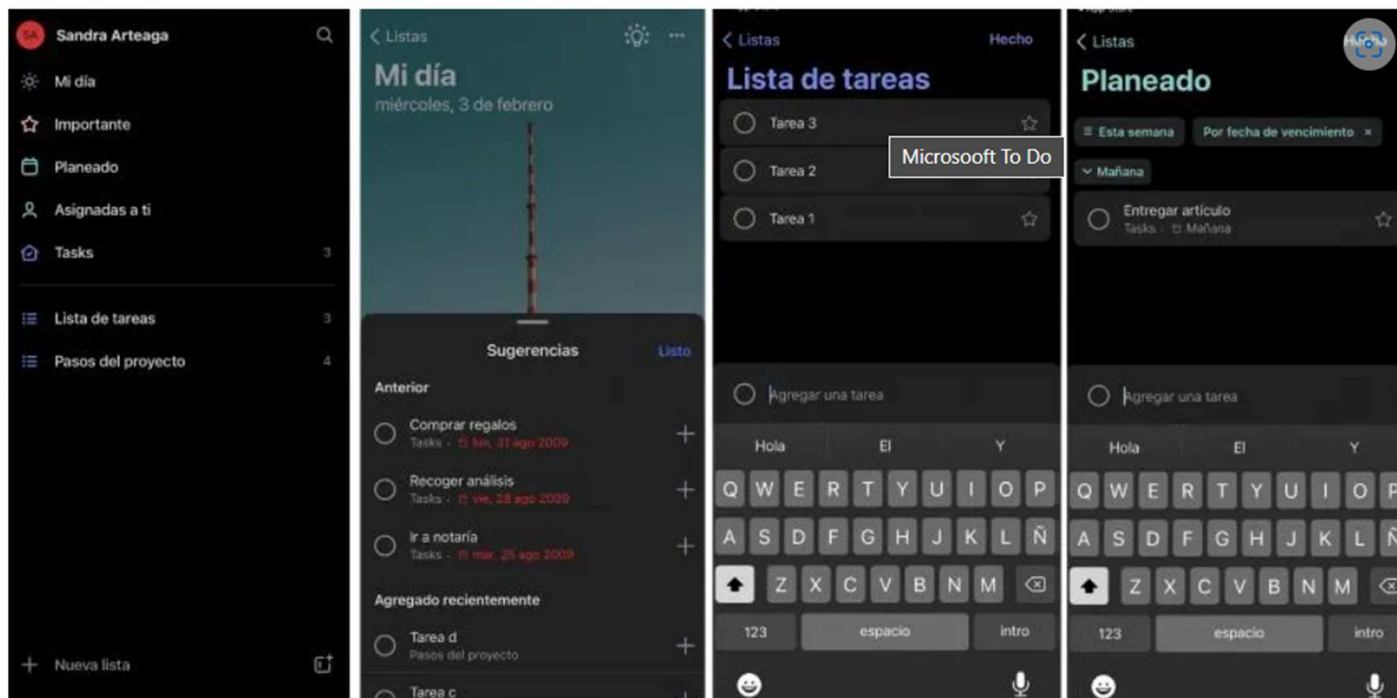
SA Sandra Arteaga

Mi día

Importante

Planeado

Asignadas a ti

Tasks 3

Lista de tareas 3

Pasos del proyecto 4

Nueva lista

< Listas

Mi día

miércoles, 3 de febrero

Sugerencias Listo

Anterior

Comprar regalos
Tasks · lun, 31 ago 2009

Recoger análisis
Tasks · vie, 28 ago 2009

Ir a notaría
Tasks · mar, 25 ago 2009

Agregado recientemente

Tarea d
Pasos del proyecto

Tarea c

< Listas Hecho

Lista de tareas

Tarea 3

Tarea 2

Tarea 1

Microsoft To Do

Agregar una tarea

Hola El Y

Q W E R T Y U I O P
A S D F G H J K L Ñ
Z X C V B N M
123 espacio intro

< Listas Hecho

Planeado

Esta semana Por fecha de vencimiento ×

Mañana

Entregar artículo
Tasks · Mañana

Agregar una tarea

Hola El Y

Q W E R T Y U I O P
A S D F G H J K L
Z X C V B N M
123 espacio intro